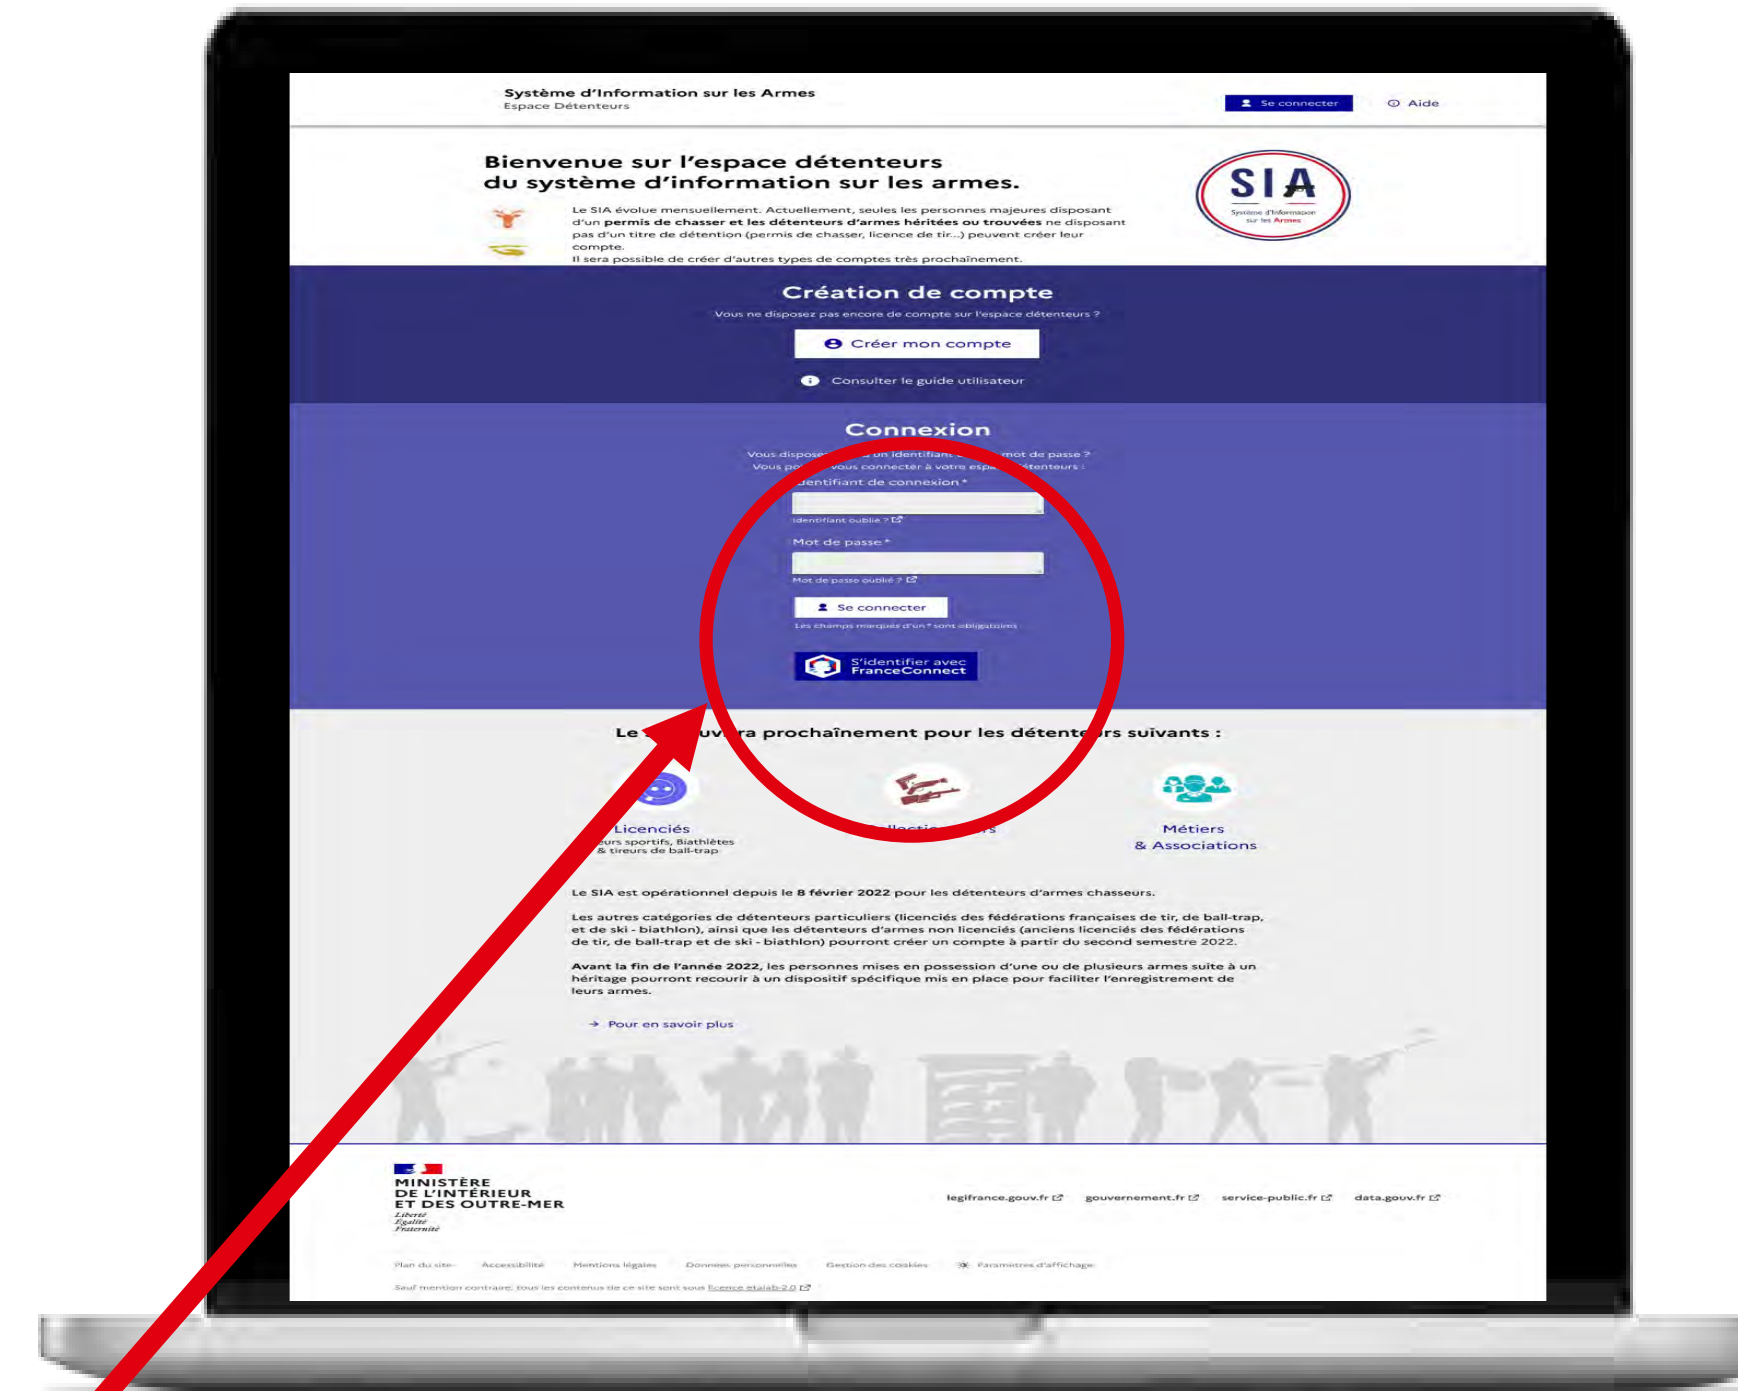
Système d'Information sur les Armes
Espace Détenteurs

Se connecter Aide

Bienvenue sur l'espace détenteurs du système d'information sur les armes.

Le SIA évolue mensuellement. Actuellement, seules les personnes majeures disposant d'un **permis de chasser et les détenteurs d'armes héritées ou trouvées** ne disposant pas d'un titre de détention (permis de chasser, licence de tir...) peuvent créer leur compte.
Il sera possible de créer d'autres types de comptes très prochainement.

SIA
Système d'Information sur les Armes

Création de compte
Vous ne disposez pas encore de compte sur l'espace détenteurs ?
Créer mon compte
Consulter le guide utilisateur

Connexion
Vous dispose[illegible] un identifiant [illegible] mot de passe ?
Vous po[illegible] vous connecter à votre espa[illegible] détenteurs :
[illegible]dentifiant de connexion *
Identifiant oublié ?
Mot de passe *
Mot de passe oublié ?
Se connecter
Les champs marqués d'un * sont obligatoires
S'identifier avec FranceConnect

Le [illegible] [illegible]uv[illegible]ra prochaînement pour les détente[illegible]rs suivants :

Licenciés
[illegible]urs sportifs, Biathlètes & tireurs de ball-trap

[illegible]llectio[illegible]rs

Métiers & Associations

Le SIA est opérationnel depuis le 8 février 2022 pour les détenteurs d'armes chasseurs.

Les autres catégories de détenteurs particuliers (licenciés des fédérations françaises de tir, de ball-trap, et de ski - biathlon), ainsi que les détenteurs d'armes non licenciés (anciens licenciés des fédérations de tir, de ball-trap et de ski - biathlon) pourront créer un compte à partir du second semestre 2022.

Avant la fin de l'année 2022, les personnes mises en possession d'une ou de plusieurs armes suite à un héritage pourront recourir à un dispositif spécifique mis en place pour faciliter l'enregistrement de leurs armes.

Pour en savoir plus

MINISTÈRE DE L'INTÉRIEUR ET DES OUTRE-MER
Liberté Égalité Fraternité

legifrance.gouv.fr gouvernement.fr service-public.fr data.gouv.fr

Plan du site Accessibilité Mentions légales Données personnelles Gestion des cookies Paramètres d'affichage

Sauf mention contraire, tous les contenus de ce site sont sous licence etalab-2.0